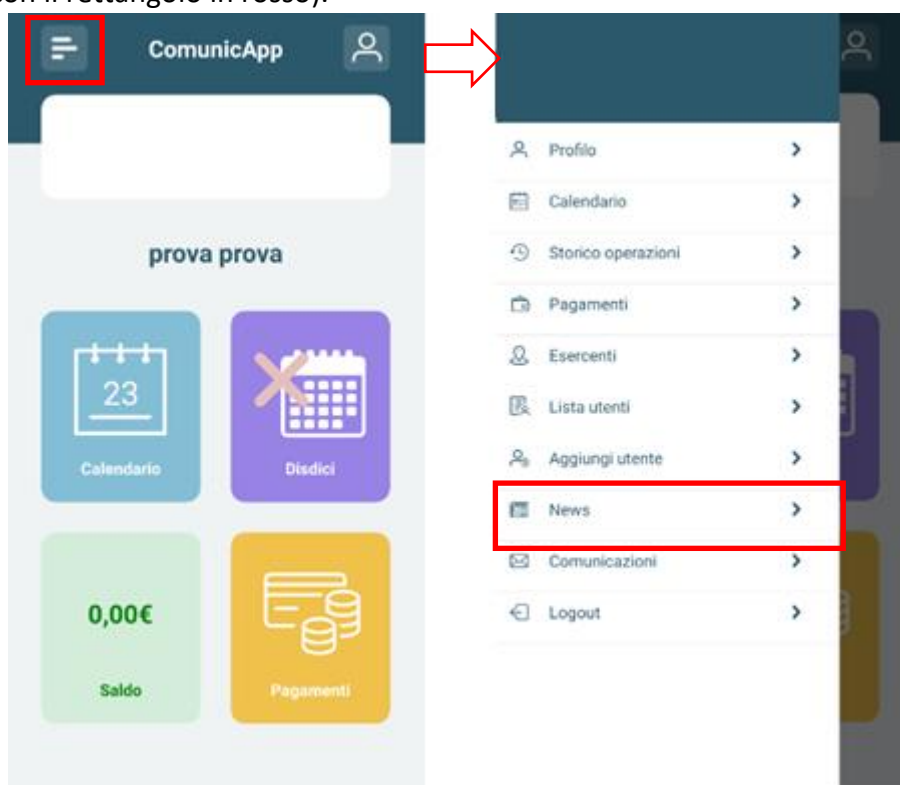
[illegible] il rettangolo in rosso).

ComunicApp

prova prova

23

Calendario

Disdici

0,00€

Saldo

Pagamenti

Profilo

Calendario

Storico operazioni

Pagamenti

Esercenti

Lista utenti

Aggiungi utente

News

Comunicazioni

Logout